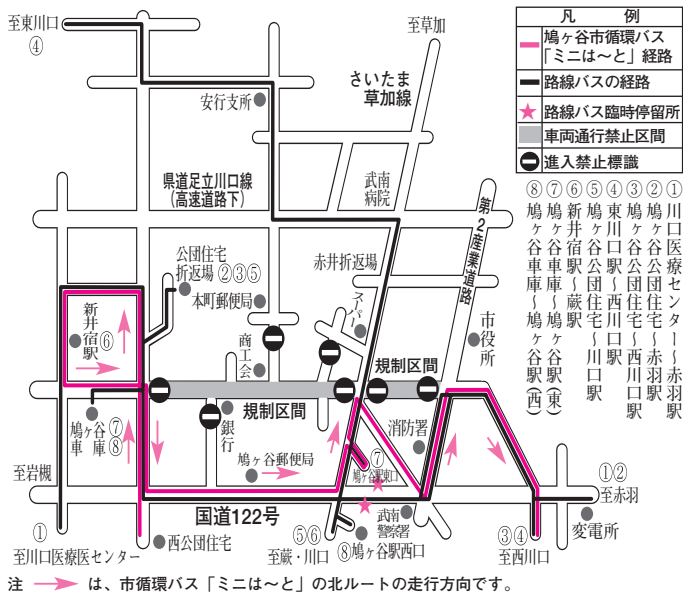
至東川口
④
至草加
さいたま
草加線
安行支所
県道足立川口線
(高速道路下)
武南
病院
第2産業道路
公団住宅
折返場 ②③⑤
本町郵便局
赤井折返場
新井宿駅⑥
スーパー
商工会
市役所
規制区間
規制区間
鳩ヶ谷車庫⑦⑧
銀行
消防署
鳩ヶ谷郵便局
⑦
鳩ヶ谷駅東口
至岩槻
国道122号
①②
至赤羽
①
至川口医療センター
西公団住宅
⑤⑥
至蕨・川口
⑧鳩ヶ谷駅西口
武南警察署
③④
至西川口
変電所

| 凡　例 |
|---|
| 鳩ヶ谷市循環バス「ミニは～と」経路 |
| 路線バスの経路 |
| 路線バス臨時停留所 |
| 車両通行禁止区間 |
| 進入禁止標識 |

①川口医療センター～赤羽駅
②鳩ヶ谷公団住宅～赤羽駅
③鳩ヶ谷公団住宅～西川口駅
④東川口駅～西川口駅
⑤鳩ヶ谷公団住宅～川口駅
⑥新井宿駅～蕨駅
⑦鳩ヶ谷車庫～鳩ヶ谷駅(東)
⑧鳩ヶ谷車庫～鳩ヶ谷駅(西)

注 は、市循環バス「ミニは～と」の北ルートの走行方向です。